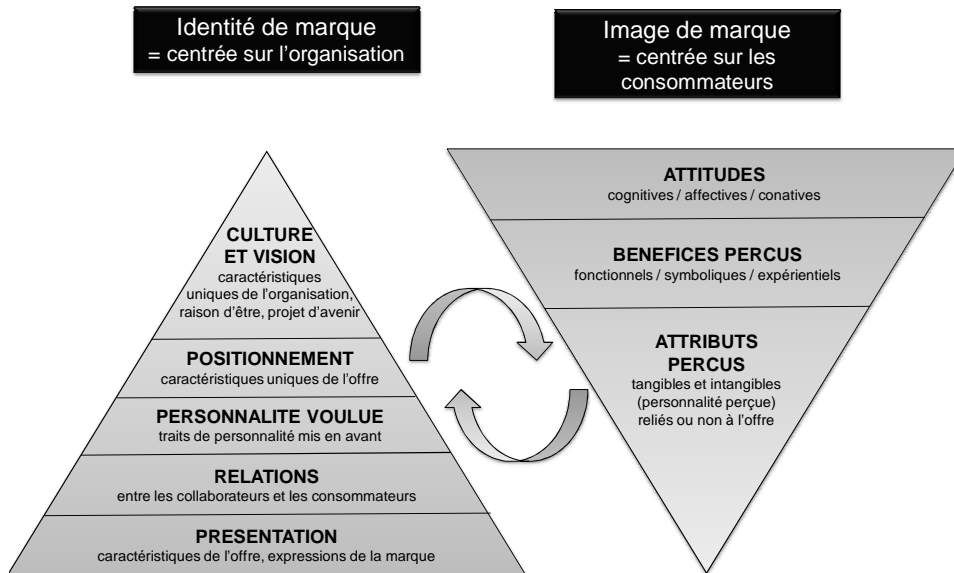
Identité de marque
= centrée sur l'organisation

Image de marque
= centrée sur les consommateurs

CULTURE ET VISION
caractéristiques uniques de l'organisation, raison d'être, projet d'avenir

POSITIONNEMENT
caractéristiques uniques de l'offre

PERSONNALITE VOULUE
traits de personnalité mis en avant

RELATIONS
entre les collaborateurs et les consommateurs

PRESENTATION
caractéristiques de l'offre, expressions de la marque

ATTITUDES
cognitives / affectives / conatives

BENEFICES PERCUS
fonctionnels / symboliques / expérientiels

ATTRIBUTS PERCUS
tangibles et intangibles (personnalité perçue) reliés ou non à l'offre